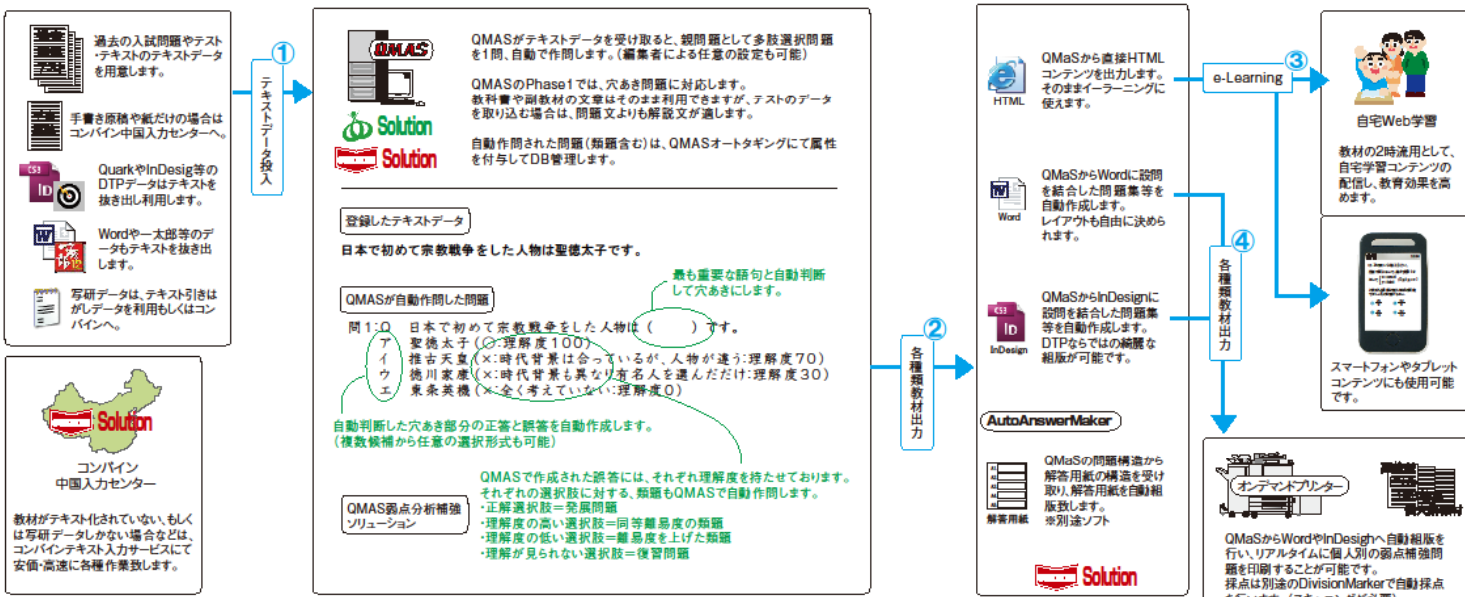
過去の入試問題やテスト・テキストのテキストデータを用意します。

手書き原稿や紙だけの場合はコンバイン中国入力センターへ。

QuarkやInDesig等のDTPデータはテキストを抜き出し利用します。

Wordや一太郎等のデータもテキストを抜き出します。

写研データは、テキスト引きはがしデータを利用もしくはコンバインへ。

①
テキストデータ投入

QMAS
Solution
Solution

QMASがテキストデータを受け取ると、親問題として多肢選択問題を1問、自動で作問します。（編集者による任意の設定も可能）

QMASのPhase1では、穴あき問題に対応します。
教科書や副教材の文章はそのまま利用できますが、テストのデータを取り込む場合は、問題文より解説文が適します。

自動作問された問題（類題含む）は、QMASオートタギングにて属性を付与してDB管理します。

登録したテキストデータ

日本で初めて宗教戦争をした人物は聖徳太子です。

最も重要な語句と自動判断して穴あきにします。

QMASが自動作問した問題

問1：○　日本で初めて宗教戦争をした人物は（　　　）です。
ア　聖徳太子（○：理解度100）
イ　推古天皇（×：時代背景は合っているが、人物が違う：理解度70）
ウ　徳川家康（×：時代背景も異なり有名人を選んだだけ：理解度30）
エ　東条英機（×：全く考えていない：理解度0）

自動判断した穴あき部分の正答と誤答を自動作成します。
（複数候補から任意の選択形式も可能）

QMAS弱点分析補強ソリューション

QMASで作成された誤答には、それぞれ理解度を持たせております。
それぞれの選択肢に対する、類題もQMASで自動作問します。
・正解選択肢＝発展問題
・理解度の高い選択肢＝同等難易度の類題
・理解度の低い選択肢＝難易度を上げた類題
・理解が見られない選択肢＝復習問題

Solution
コンバイン
中国入力センター

教材がテキスト化されていない、もしくは写研データしかない場合などは、コンバインテキスト入力サービスにて安価・高速に各種作業致します。

②
各種類教材出力

HTML
QMaSから直接HTMLコンテンツを出力します。そのままイーラーニングに使えます。

Word
QMaSからWordに設問を結合した問題集等を自動作成します。
レイアウトも自由に決められます。

InDesign
QMaSからInDesignに設問を結合した問題集等を自動作成します。
DTPならではの綺麗な組版が可能です。

AutoAnswerMaker
解答用紙
QMaSの問題構造から解答用紙の構造を受け取り、解答用紙を自動組版致します。
※別途ソフト

Solution

e-Learning
③
④
各種教材出力

自宅Web学習
教材の2時流用として、自宅学習コンテンツの配信し、教育効果を高めます。

スマートフォンやタブレットコンテンツにも使用可能です。

オンデマンドプリンター

QMaSからWordやInDesighへ自動組版を行い、リアルタイムに個人別の弱点補強問題を印刷することが可能です。
採点は別途のDivisionMarkerで自動採点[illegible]